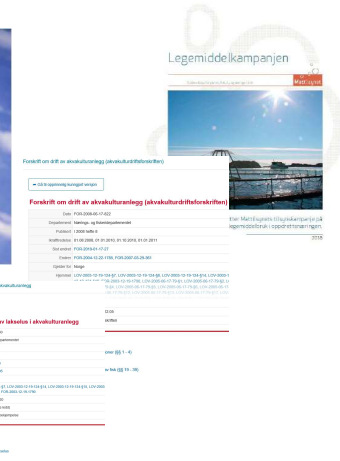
Legemiddelkampanjen

Statens legemiddelverk

Forskrift om drift av akvakulturanlegg (akvakulturdriftsforskriften)

Gå til oppslag/søkeliste

Forskrift om drift av akvakulturanlegg (akvakulturdriftsforskriften)

Dato: FOR-2008-06-17-822
Departement: Nærings- og fiskeridepartementet
Publisert: I 2008 hefte 8
Ikrafttredelse: 01.08.2008, 01.01.2010, 01.10.2010, 01.01.2011
Sist endret: FOR-2018-01-17
Endrer: FOR-2004-12-22-1785, FOR-2007-03-29-361
Gjelder for: Norge
Hjemmel: LOV-2003-12-19-124-§7, LOV-2003-12-19-124-§14, LOV-2003-12-19-124-§16, LOV-2003-12-19-124-§19, LOV-2003-12-19-124-§23

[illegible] MetOfisyne Ukrimpanje på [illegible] legemiddelbruk i oppdrettsnæringen.

2018

av lakselus i akvakulturanlegg

(§§ 1 - 4)

(§§ 10 - 35)